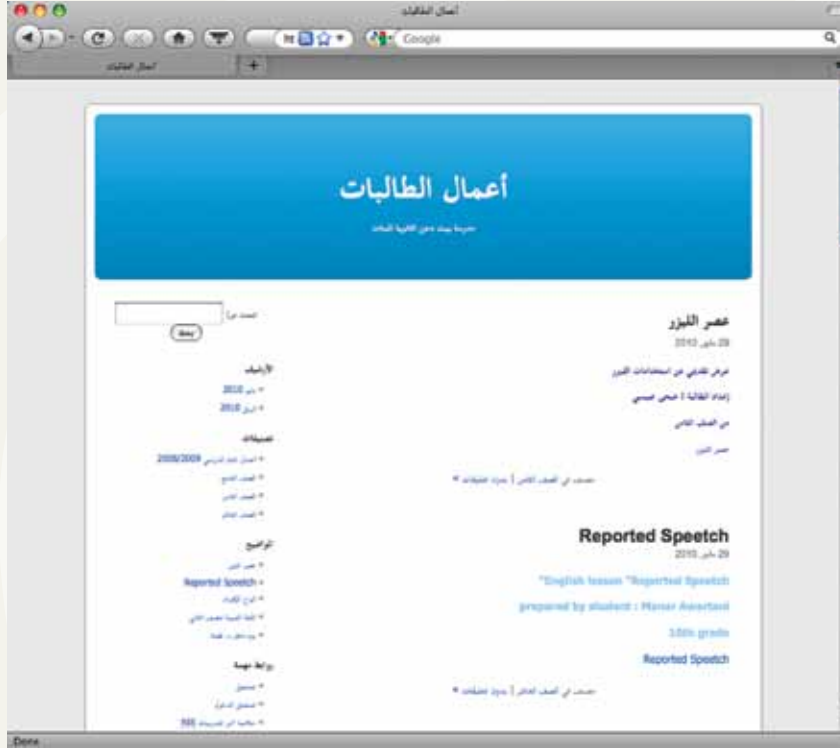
أعمال الطالبات

Google

أعمال الطالبات

أعمال الطالبات

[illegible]

عصر الليزر

29 مايو 2010

عرض تقديمي عن استخدامات الليزر

إعداد الطالبة / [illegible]

من الصف الثاني

عصر الليزر

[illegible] | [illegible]

Reported Speetch

29 مايو 2010

"English lesson "Reported Speetch

prepared by student : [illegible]

10th grade

Reported Speetch

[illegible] | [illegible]

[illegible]

بحث

الأرشيف

مايو 2010

أبريل 2010

تصنيفات

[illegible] 2008/2009

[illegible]

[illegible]

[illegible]

المواضيع

عصر الليزر

Reported Speetch

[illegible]

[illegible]

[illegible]

روابط مهمة

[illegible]

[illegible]

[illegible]

Done